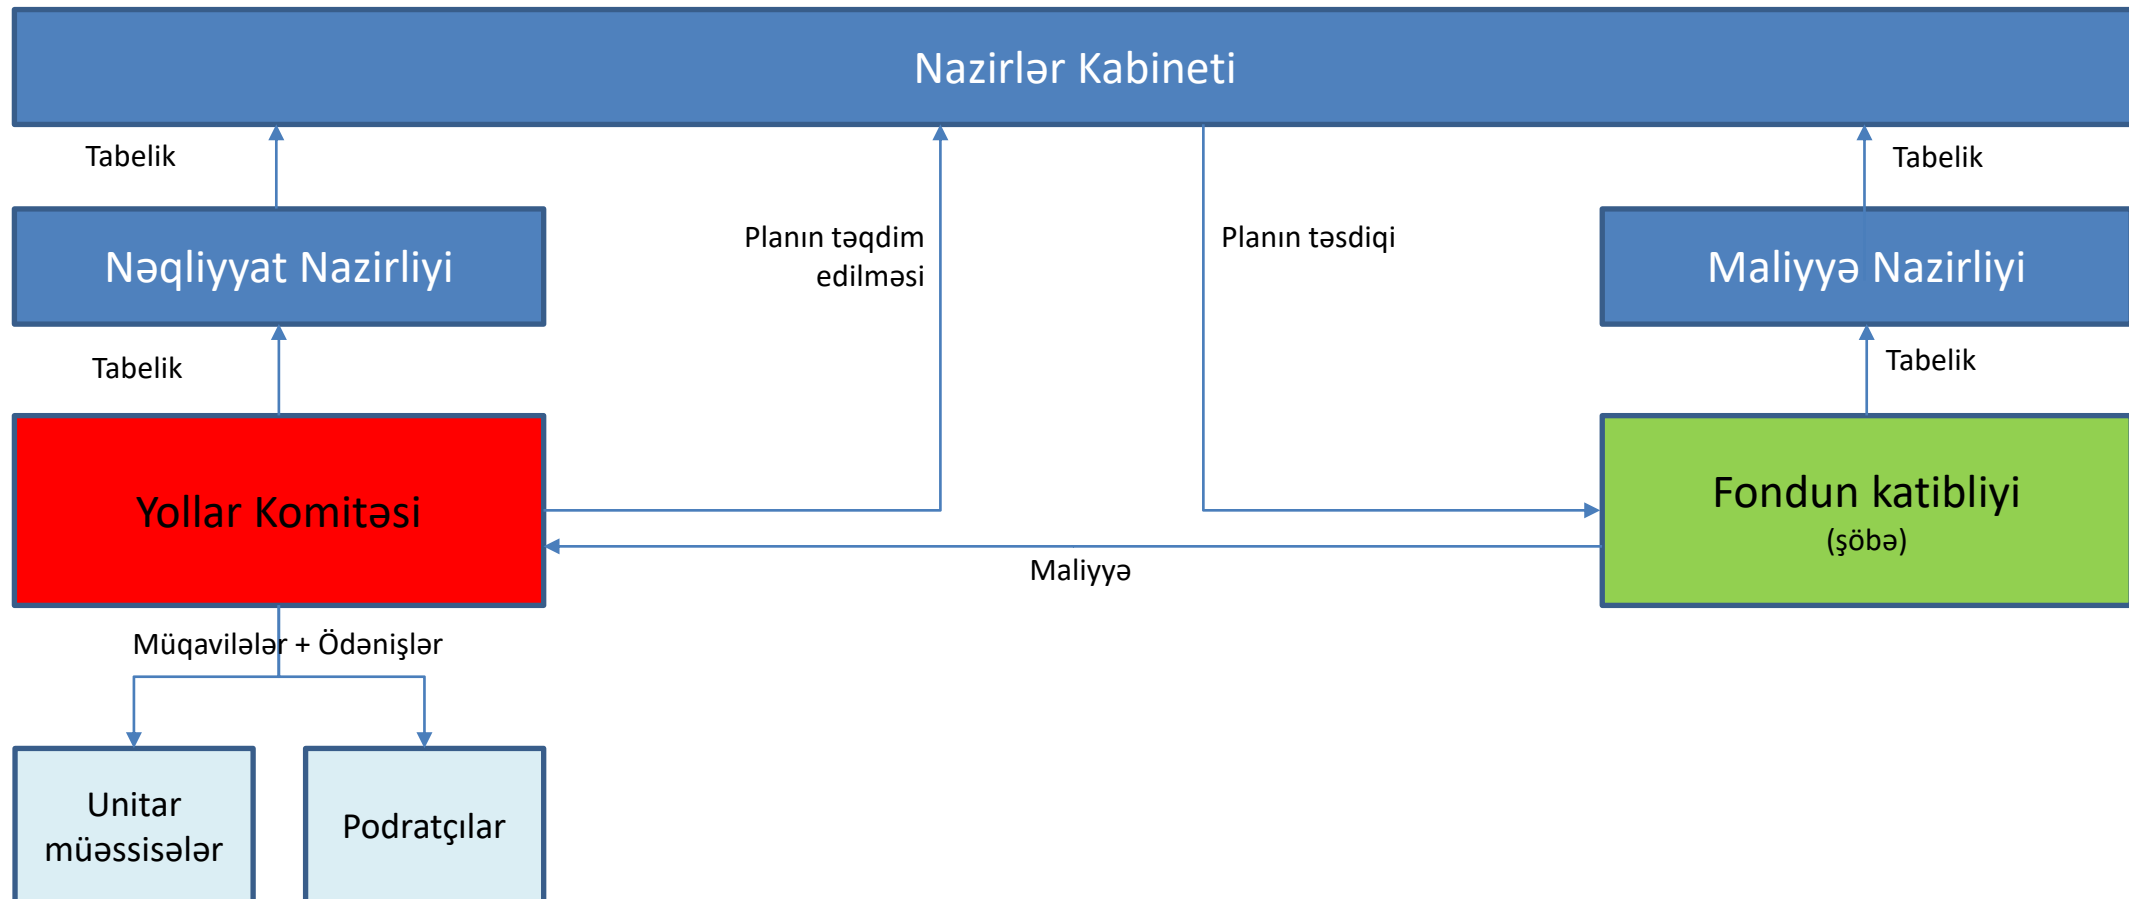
Nazirlər Kabineti

Tabelik

Planın təqdim edilməsi

Planın təsdiqi

Tabelik

Nəqliyyat Nazirliyi

Maliyyə Nazirliyi

Tabelik

Tabelik

Yollar Komitəsi

Fondun katibliyi
(şöbə)

Maliyyə

Müqavilələr + Ödənişlər

Unitar müəssisələr

Podratçılar